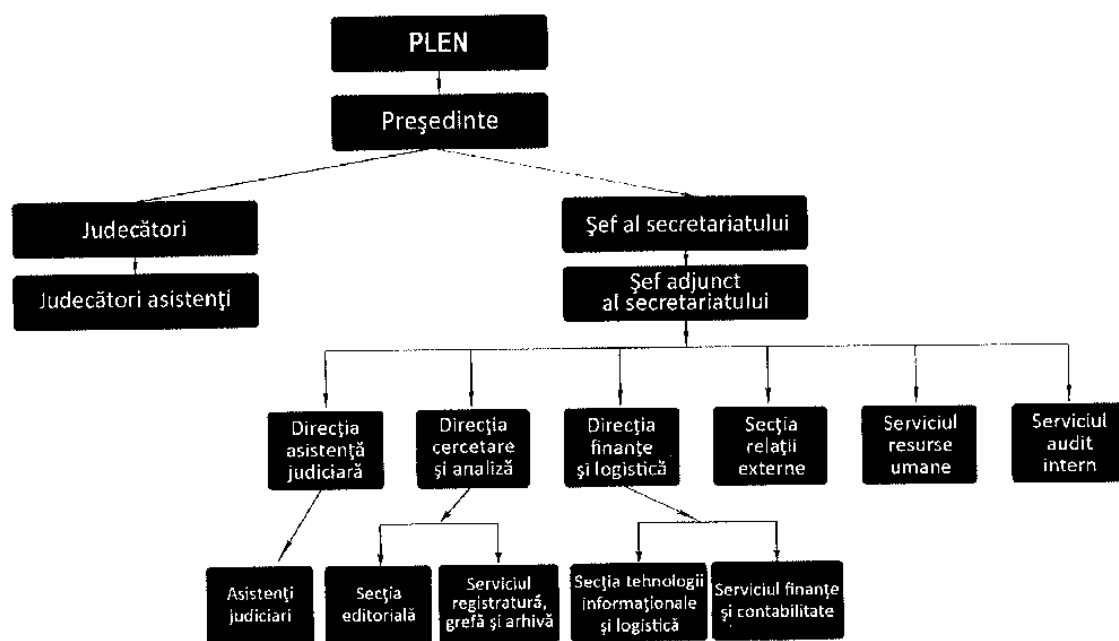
PLEN

Preşedinte

Judecători

Judecători asistenţi

Şef al secretariatului

Şef adjunct al secretariatului

Direcţia asistenţă judiciară

Direcţia cercetare şi analiză

Direcţia finanţe şi logistică

Secţia relaţii externe

Serviciul resurse umane

Serviciul audit intern

Asistenţi judiciari

Secţia editorială

Serviciul registratură, grefă şi arhivă

Secţia tehnologii informaţionale şi logistică

Serviciul finanţe şi contabilitate